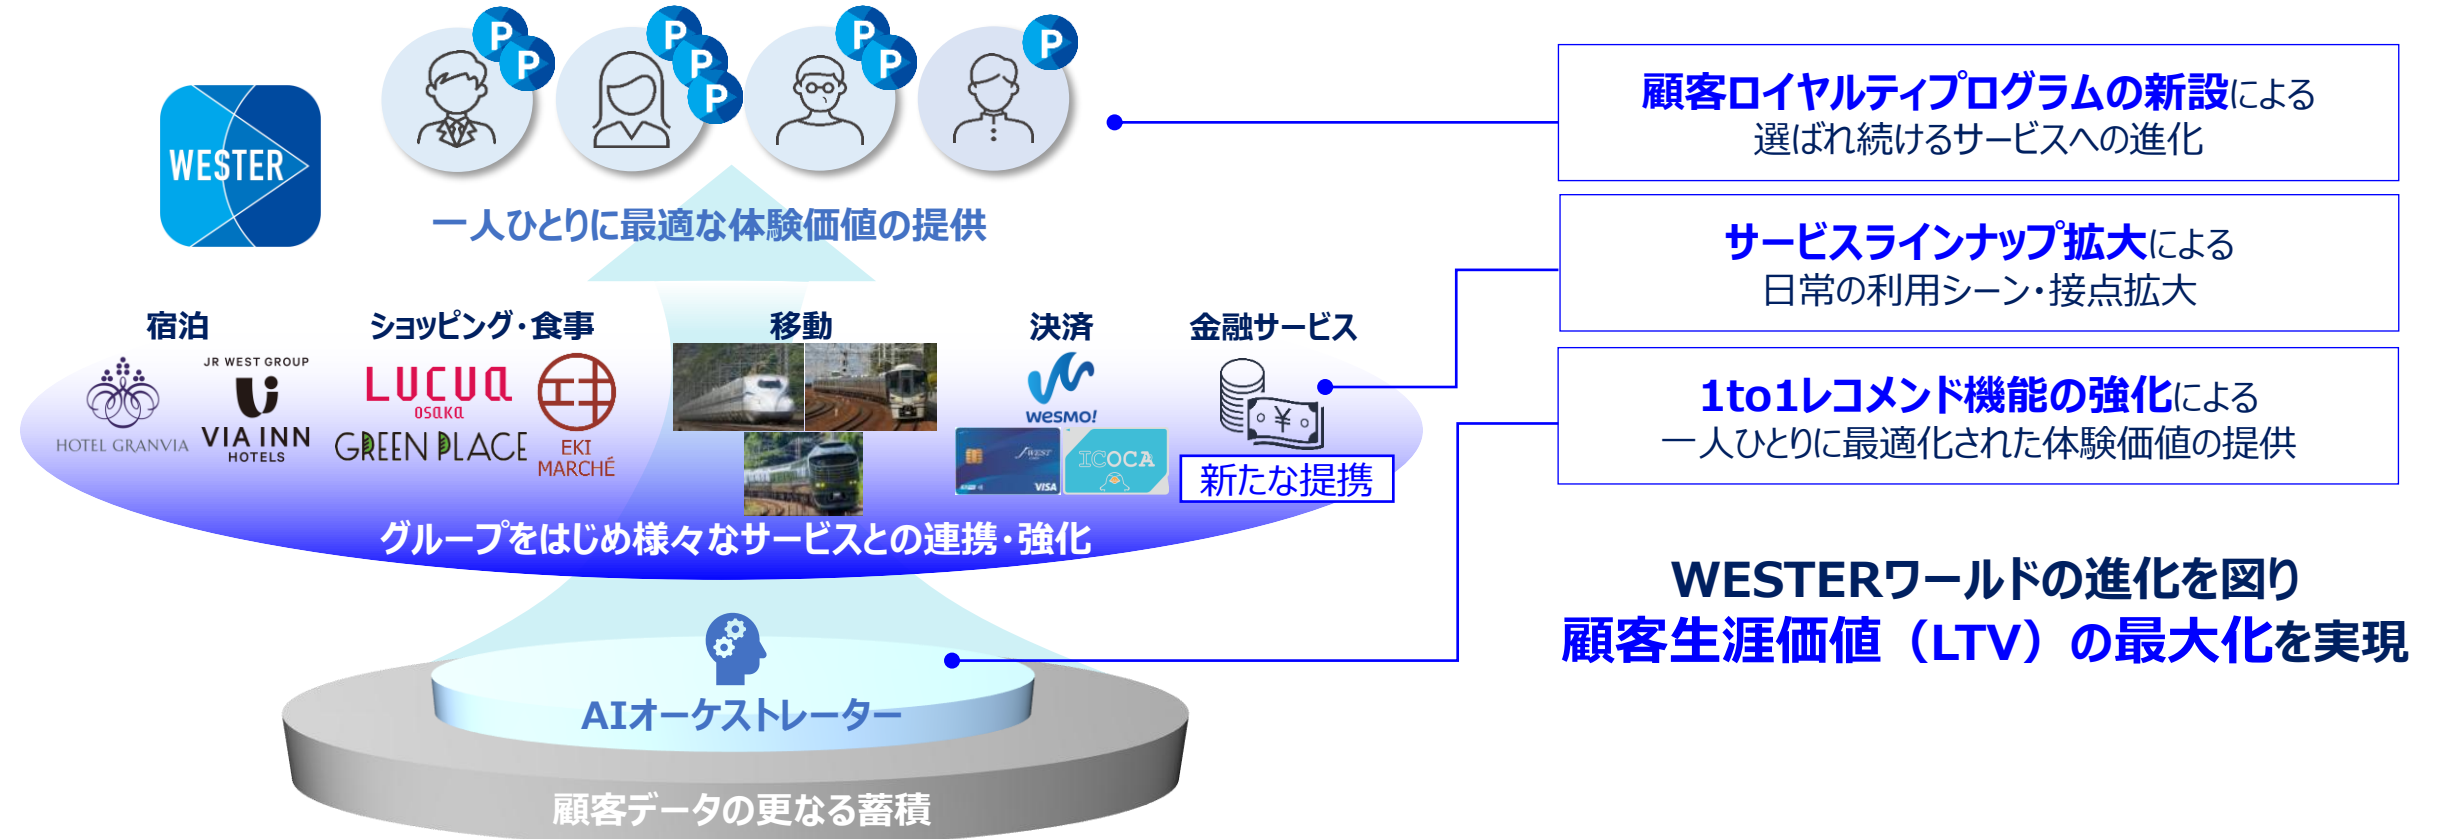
WESTER

P P P P P P P P

一人ひとりに最適な体験価値の提供

宿泊

HOTEL GRANVIA

JR WEST GROUP VIA INN HOTELS

ショッピング・食事

LUCUA osaka

GREEN PLACE

EKI MARCHÉ

移動

決済

wesmo!

ICOCA

VISA

金融サービス

新たな提携

グループをはじめ様々なサービスとの連携・強化

AIオーケストレーター

顧客データの更なる蓄積

顧客ロイヤルティプログラムの新設による
選ばれ続けるサービスへの進化

サービスラインナップ拡大による
日常の利用シーン・接点拡大

1to1レコメンド機能の強化による
一人ひとりに最適化された体験価値の提供

WESTERワールドの進化を図り
顧客生涯価値（LTV）の最大化を実現